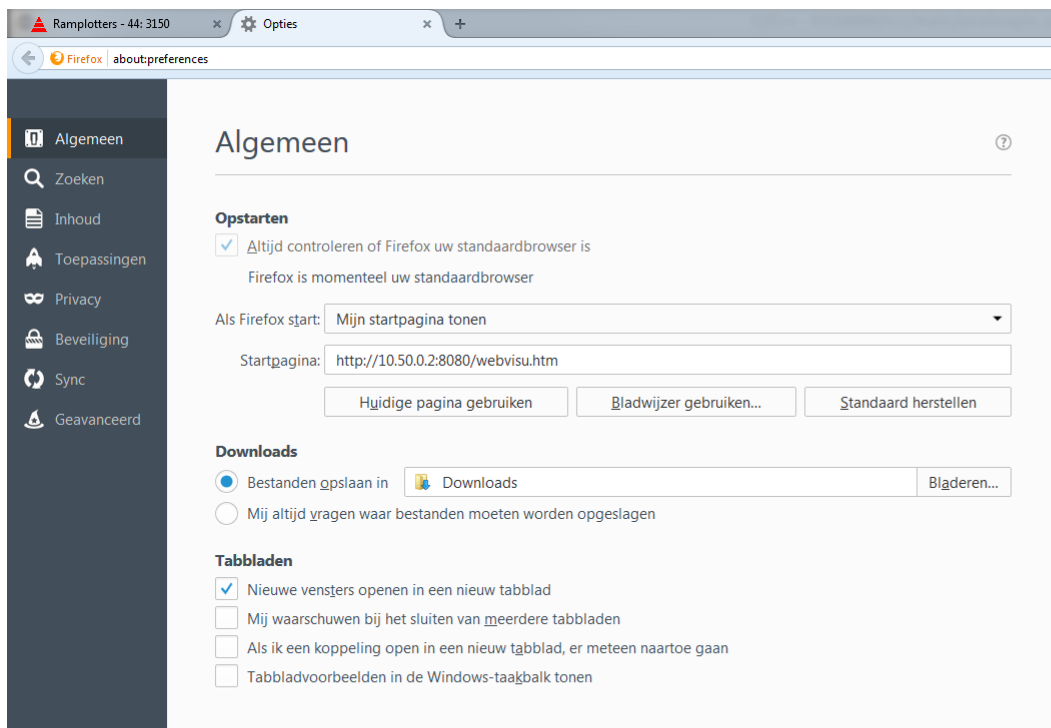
Ramplotters - 44: 3150 × Opties × +

Firefox about:preferences

Algemeen
Zoeken
Inhoud
Toepassingen
Privacy
Beveiliging
Sync
Geavanceerd

Algemeen

Opstarten

Altijd controleren of Firefox uw standaardbrowser is

Firefox is momenteel uw standaardbrowser

Als Firefox start: Mijn startpagina tonen

Startpagina: http://10.50.0.2:8080/webvisu.htm

Huidige pagina gebruiken | Bladwijzer gebruiken... | Standaard herstellen

Downloads

Bestanden opslaan in Downloads Bladeren...

Mij altijd vragen waar bestanden moeten worden opgeslagen

Tabbladen

Nieuwe vensters openen in een nieuw tabblad

Mij waarschuwen bij het sluiten van meerdere tabbladen

Als ik een koppeling open in een nieuw tabblad, er meteen naartoe gaan

Tabbladvoorbeelden in de Windows-taakbalk tonen